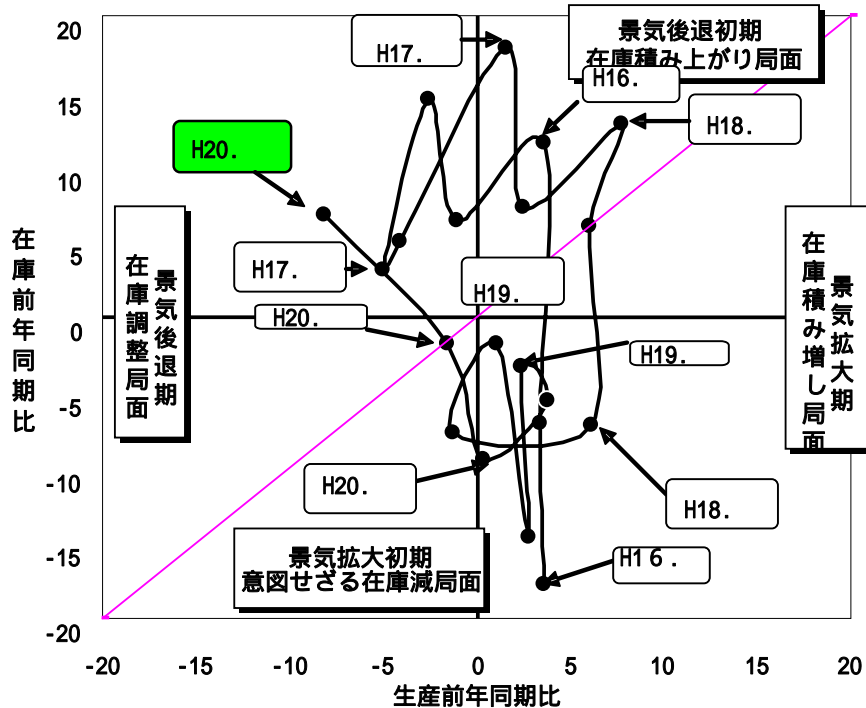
景気後退初期
在庫積み上がり局面

H17.

H16.

H18.

H20.

在庫前年同期比

景気後退期
在庫調整局面

H17.

H19.

景気拡大期
在庫積み増し局面

H20.

H19.

H20.

H18.

景気拡大初期
意図せざる在庫減局面

H16.

20
15
10
5
0
-5
-10
-15
-20

-20 -15 -10 -5 0 5 10 15 20

生産前年同期比